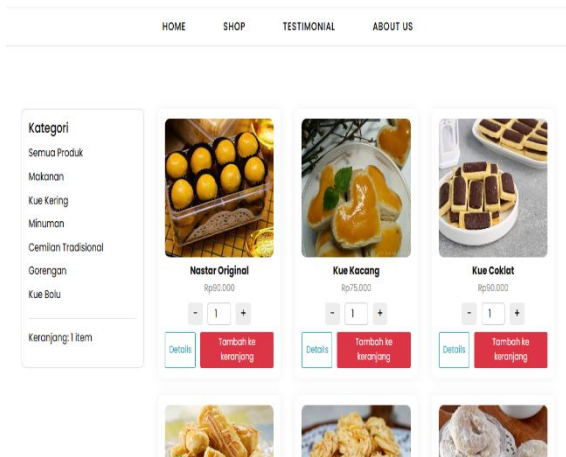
HOME SHOP TESTIMONIAL ABOUT US

Kategori
Semua Produk
Makanan
Kue Kering
Minuman
Cemilian Tradisional
Gorengan
Kue Bolu

Keranjang: 1 item

Nastar Original
Rp90.000
- 1 +
Details
Tambah ke keranjang

Kue Kacang
Rp75.000
- 1 +
Details
Tambah ke keranjang

Kue Coklat
Rp90.000
- 1 +
Details
Tambah ke keranjang